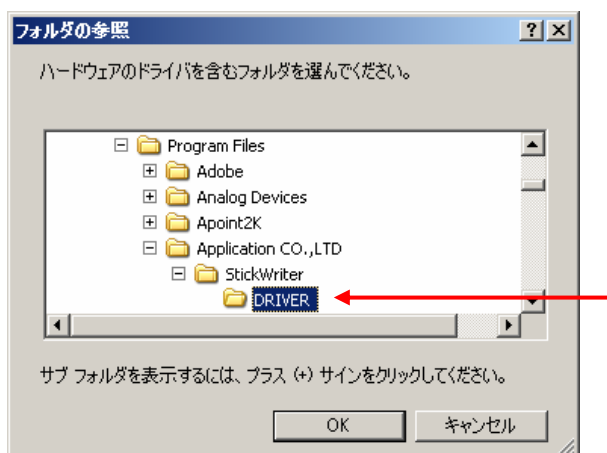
フォルダの参照

?

X

ハードウェアのドライバを含むフォルダを選んでください。

Program Files
Adobe
Analog Devices
Apoint2K
Application CO.,LTD
StickWriter
DRIVER

サブ フォルダを表示するには、プラス (+) サインをクリックしてください。

OK

キャンセル